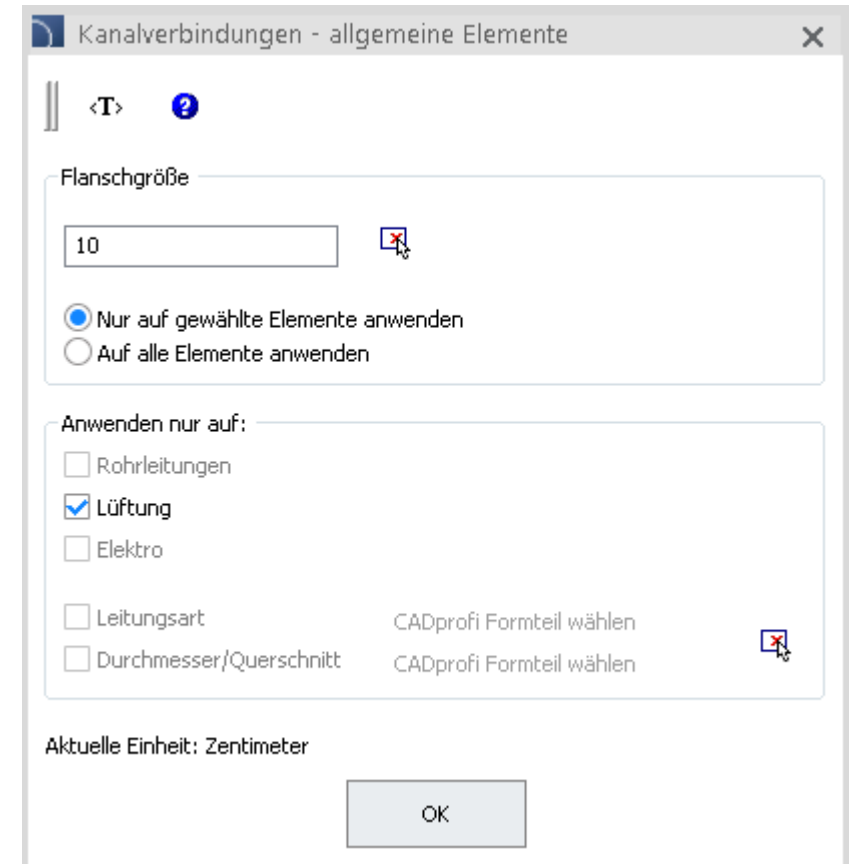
Kanalverbindungen - allgemeine Elemente ×

<T> ?

Flanschgröße

10

Nur auf gewählte Elemente anwenden
Auf alle Elemente anwenden

Anwenden nur auf:

Rohrleitungen
Lüftung
Elektro

Leitungsart CADprofi Formteil wählen
Durchmesser/Querschnitt CADprofi Formteil wählen

Aktuelle Einheit: Zentimeter

OK